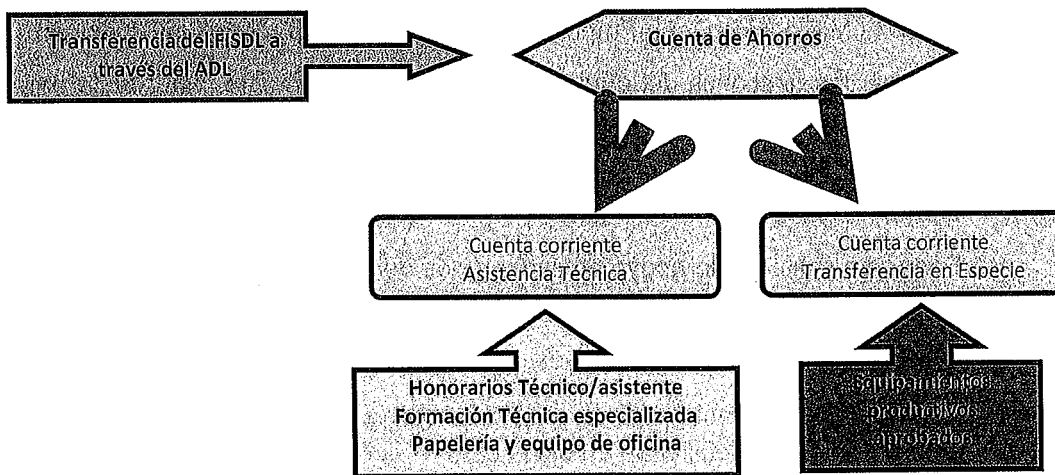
Transferencia del FISDL a través del ADL

Cuenta de Ahorros

Cuenta corriente
Asistencia Técnica

Cuenta corriente
Transferencia en Especie

Honorarios Técnico/asistente
Formación Técnica especializada
Papelería y equipo de oficina

Equipamientos productivos aprobados